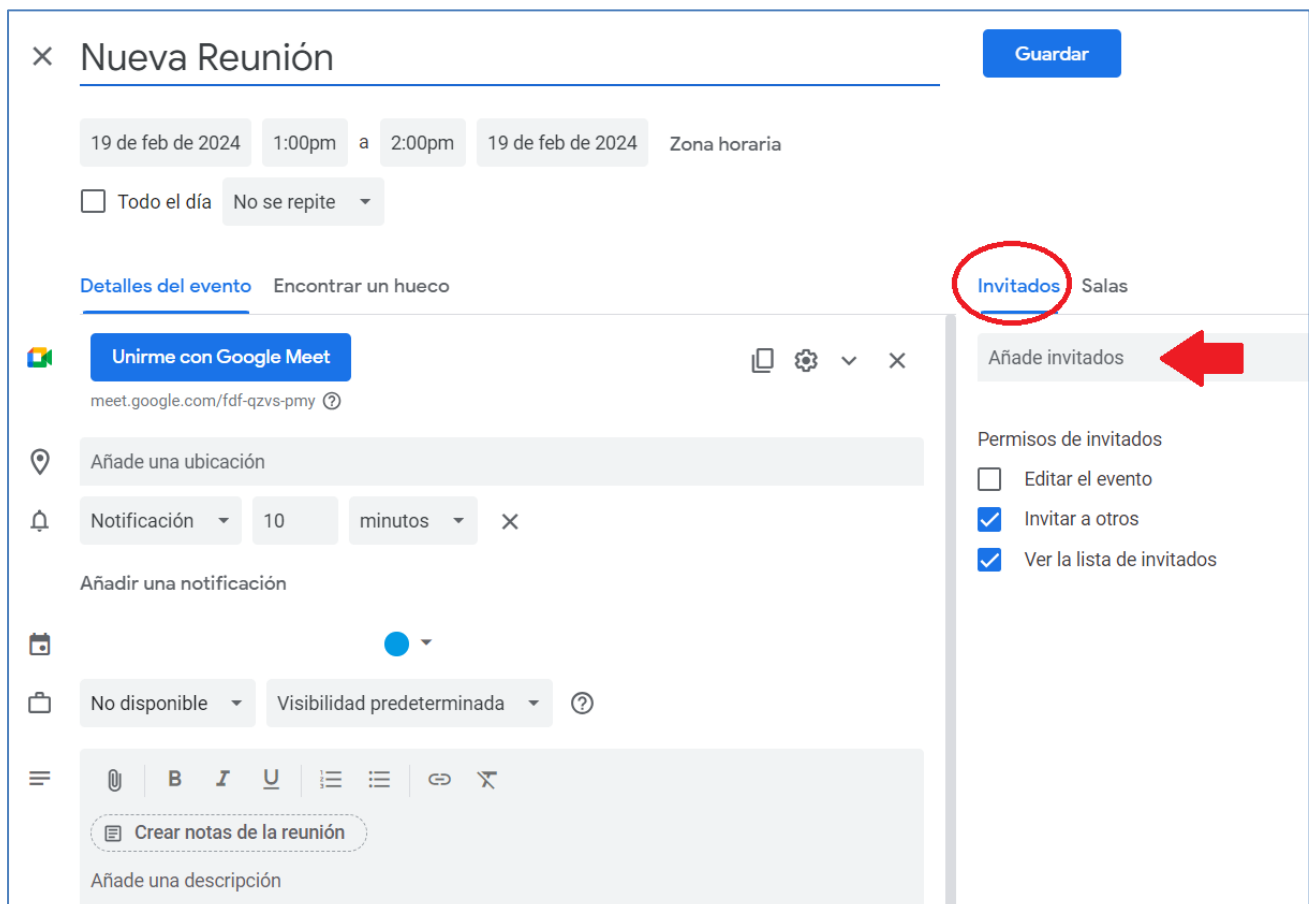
×
Nueva Reunión

Guardar

19 de feb de 2024 1:00pm a 2:00pm 19 de feb de 2024 Zona horaria

Todo el día No se repite

Detalles del evento Encontrar un hueco

Invitados Salas

Unirme con Google Meet
meet.google.com/fdf-qzvs-pmy

Añade invitados

Añade una ubicación

Permisos de invitados
Editar el evento
Invitar a otros
Ver la lista de invitados

Notificación 10 minutos

Añadir una notificación

No disponible Visibilidad predeterminada

B I U

Crear notas de la reunión

Añade una descripción